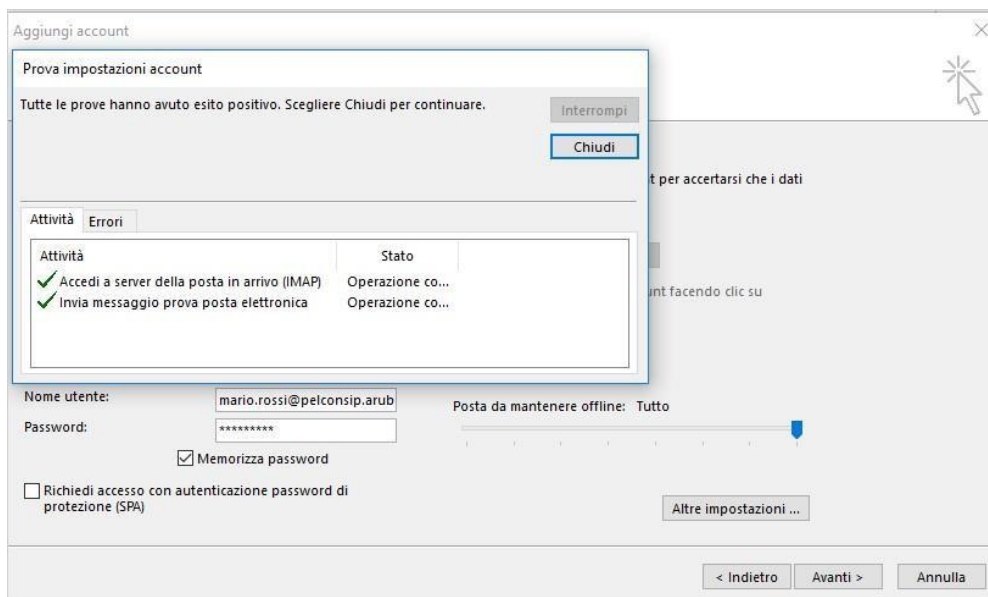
Aggiungi account

Prova impostazioni account

Tutte le prove hanno avuto esito positivo. Scegliere Chiudi per continuare.

Interrompi

Chiudi

t per accertarsi che i dati

Attività Errori

| Attività | Stato |
|---|---|
| Accedi a server della posta in arrivo (IMAP) | Operazione co... |
| Invia messaggio prova posta elettronica | Operazione co... |

unt facendo clic su

Nome utente: mario.rossi@pelconsip.arub

Password: *********

Memorizza password

Richiedi accesso con autenticazione password di protezione (SPA)

Posta da mantenere offline: Tutto

Altre impostazioni ...

< Indietro

Avanti >

Annulla